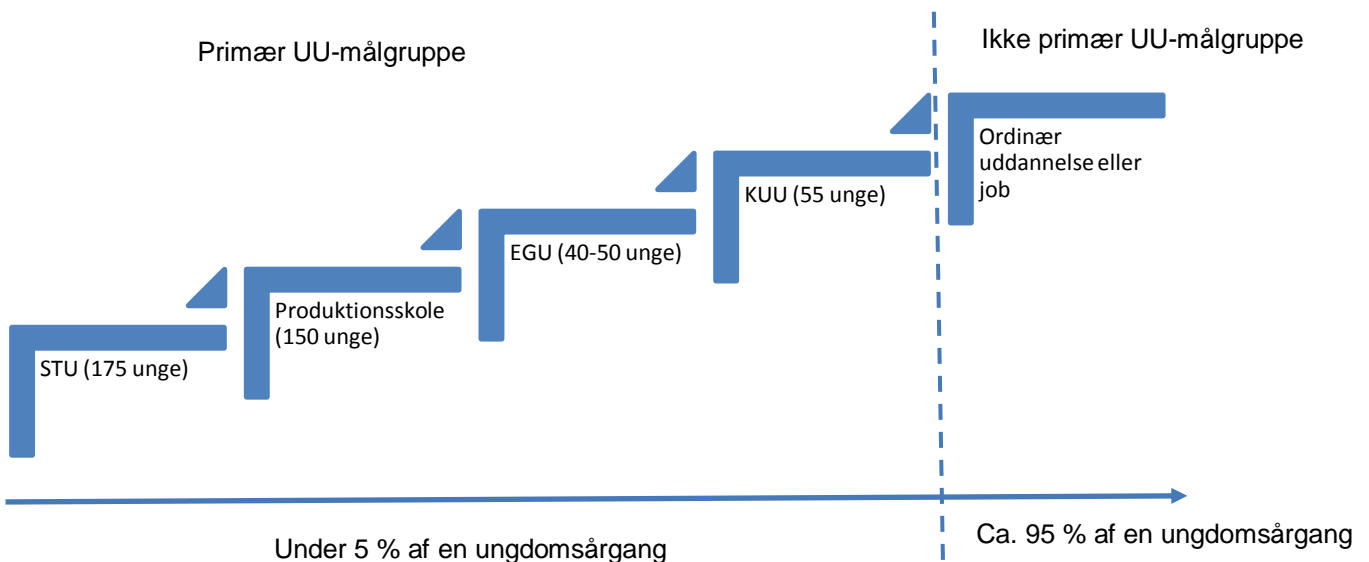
Primær UU-målgruppe

Ikke primær UU-målgruppe

STU (175 unge)

Produktionsskole (150 unge)

EGU (40-50 unge)

KUU (55 unge)

Ordinær uddannelse eller job

Under 5 % af en ungdomsårgang

Ca. 95 % af en ungdomsårgang